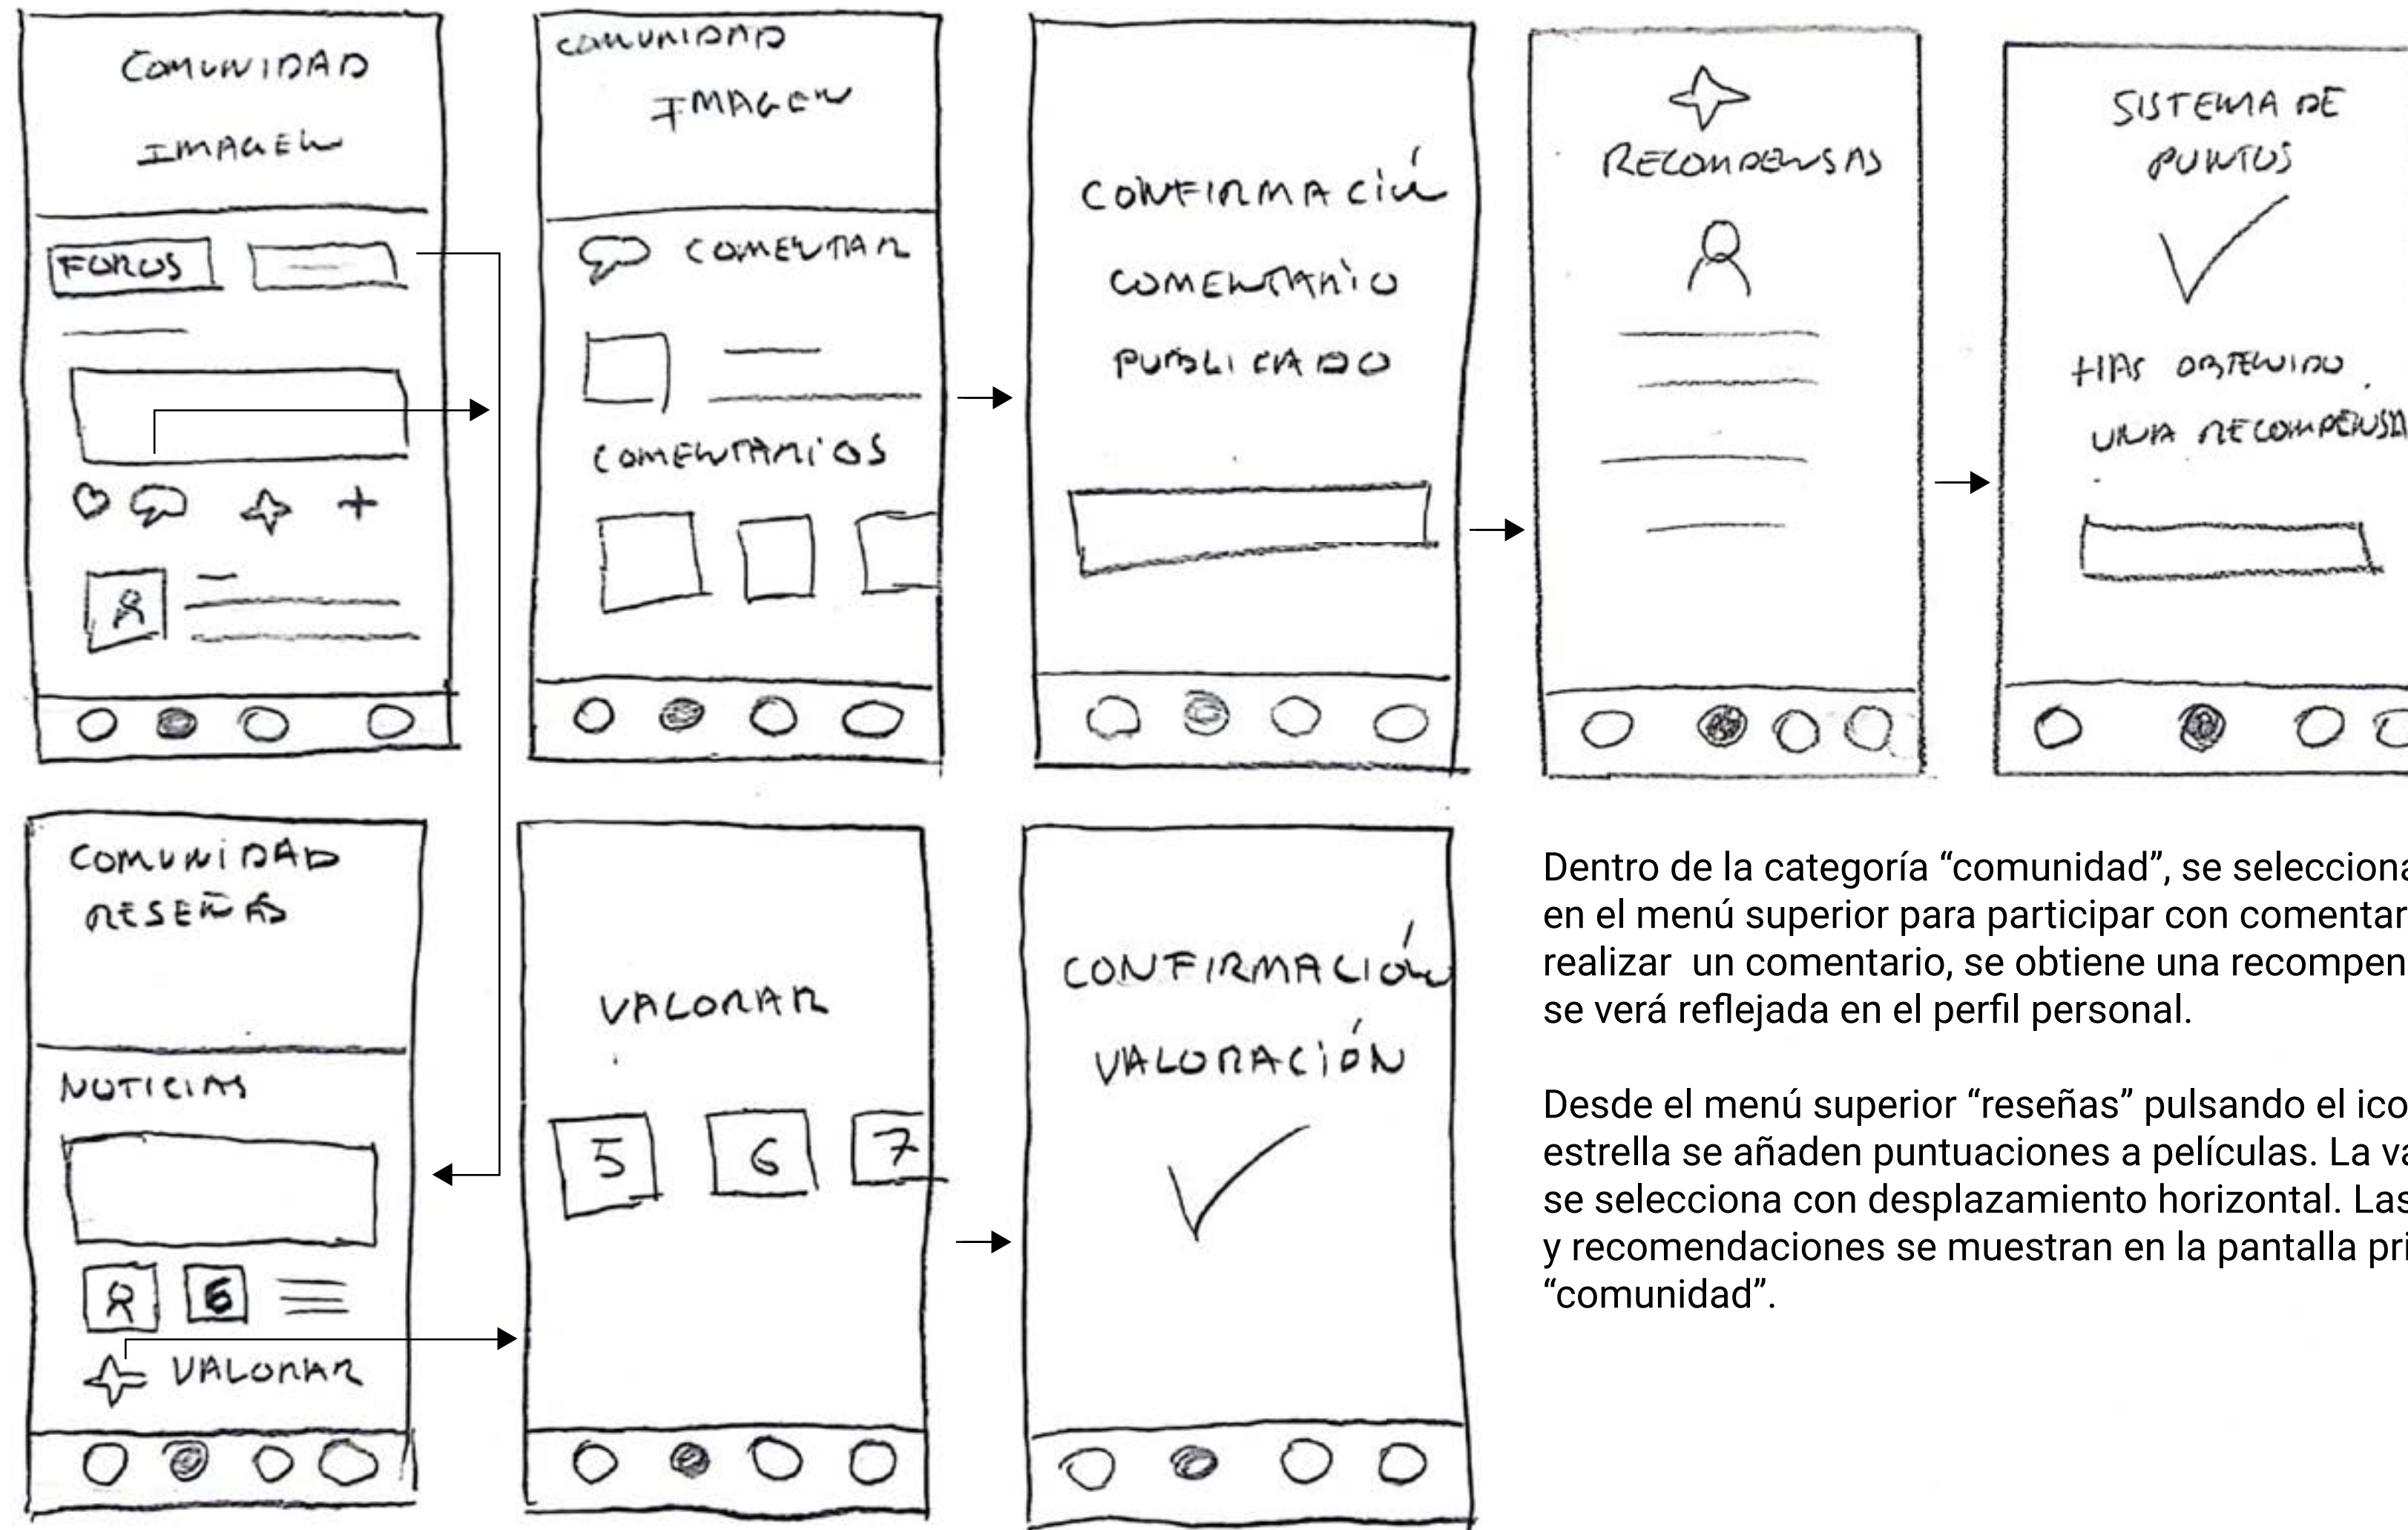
COMUNIDAD
IMAGEN

FOROS

COMUNIDAD
IMAGEN

COMENTAR

COMENTARIOS

CONFIRMACIÓN
COMENTARIO
PUBLICADO

RECOMPENSAS

SISTEMA DE
PUNTOS

HAS OBTENIDO
UNA RECOMPENS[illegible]

COMUNIDAD
RESEÑAS

NOTICIAS

6

VALORAR

VALORAR

5 6 7

CONFIRMACIÓN
VALORACIÓN

Dentro de la categoría "comunidad", se selecciona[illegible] en el menú superior para participar con comentar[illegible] realizar un comentario, se obtiene una recompen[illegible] se verá reflejada en el perfil personal.

Desde el menú superior "reseñas" pulsando el ico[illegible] estrella se añaden puntuaciones a películas. La va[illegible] se selecciona con desplazamiento horizontal. Las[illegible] y recomendaciones se muestran en la pantalla pri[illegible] "comunidad".